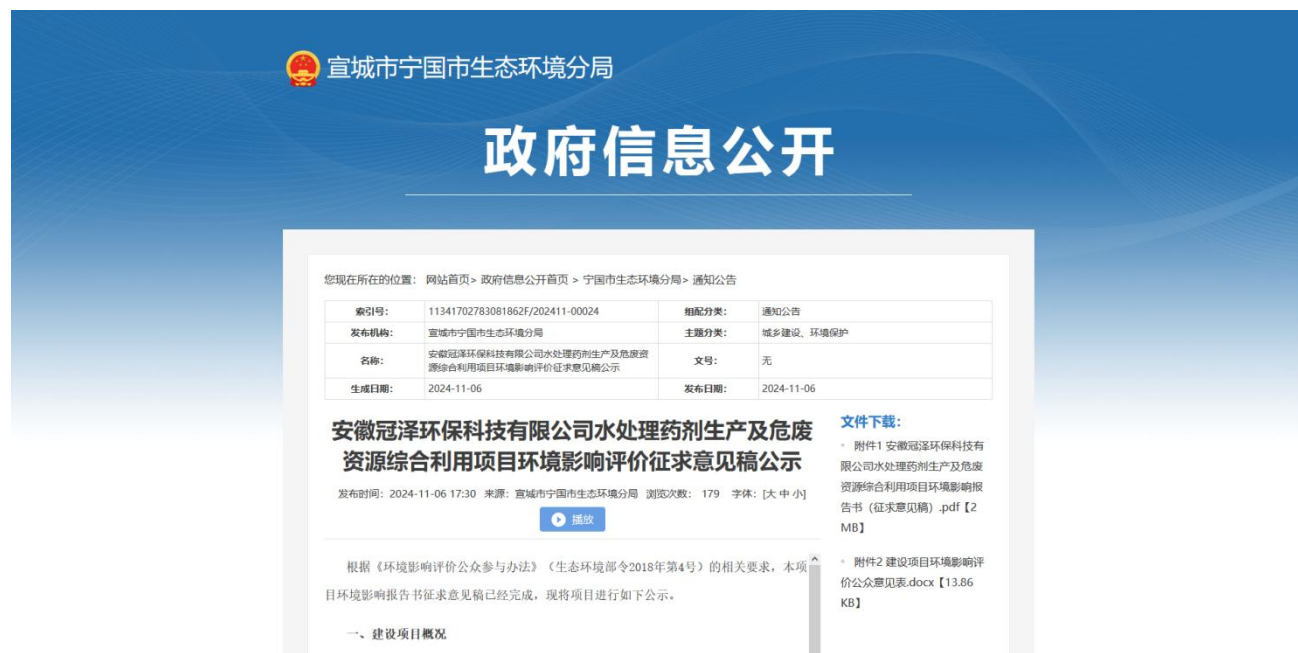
宣城市宁国市生态环境分局

政府信息公开

您现在所在的位置： 网站首页> 政府信息公开首页 > 宁国市生态环境分局> 通知公告

| 索引号: | 11341702783081862F/202411-00024 | 组配分类: | 通知公告 |
|---|---|---|---|
| 发布机构: | 宣城市宁国市生态环境分局 | 主题分类: | 城乡建设、环境保护 |
| 名称: | 安徽冠泽环保科技有限公司水处理药剂生产及危废资源综合利用项目环境影响评价征求意见稿公示 | 文号: | 无 |
| 生成日期: | 2024-11-06 | 发布日期: | 2024-11-06 |

安徽冠泽环保科技有限公司水处理药剂生产及危废资源综合利用项目环境影响评价征求意见稿公示

发布时间：2024-11-06 17:30 来源：宣城市宁国市生态环境分局 浏览次数： 179 字体：[大 中 小]

播放

根据《环境影响评价公众参与办法》（生态环境部令2018年第4号）的相关要求，本项目环境影响报告书征求意见稿已经完成，现将项目进行如下公示。

一、建设项目概况

文件下载：

附件1 安徽冠泽环保科技有限公司水处理药剂生产及危废资源综合利用项目环境影响报告书（征求意见稿）.pdf【2MB】

附件2 建设项目环境影响评价公众意见表.docx【13.86KB】